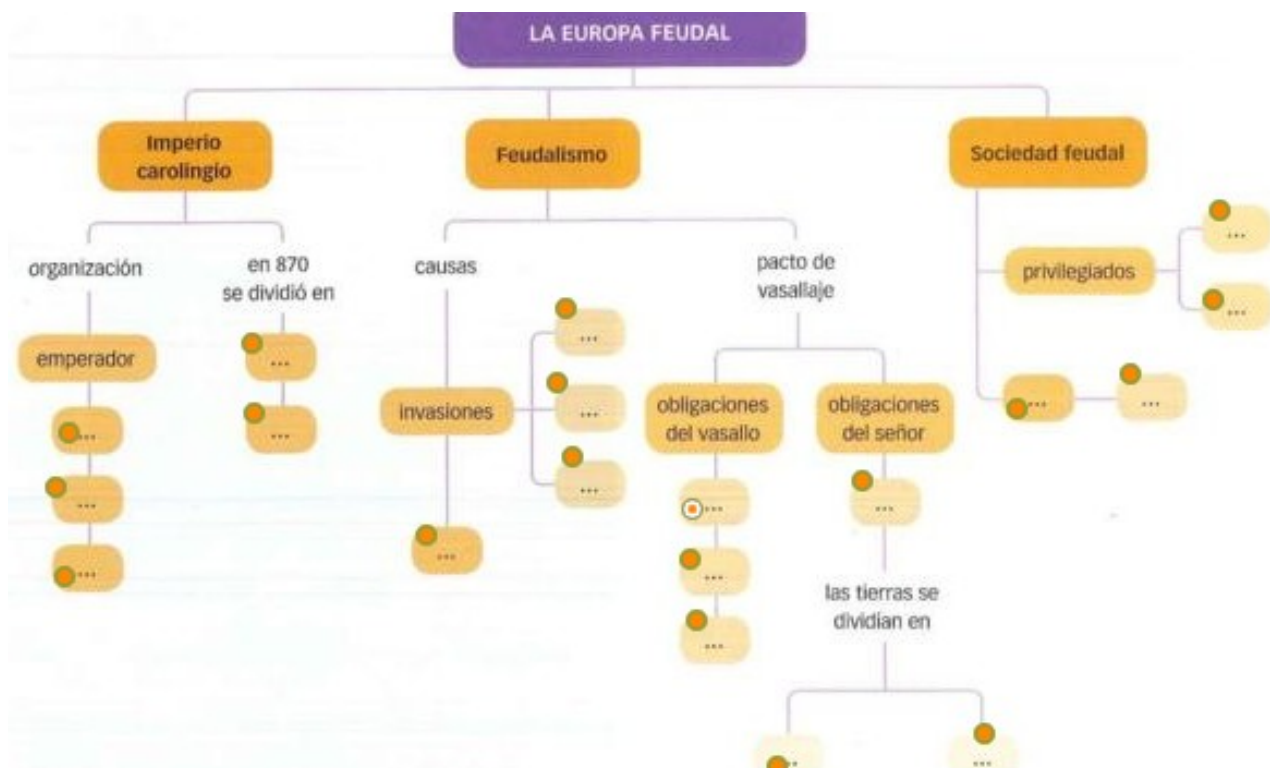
LA EUROPA FEUDAL

Imperio carolingio

organización

emperador

...

...

...

en 870 se dividió en

...

...

Feudalismo

causas

invasiones

...

...

...

...

pacto de vasallaje

obligaciones del vasallo

...

...

...

obligaciones del señor

...

las tierras se dividían en

...

...

Sociedad feudal

privilegiados

...

...

...

...